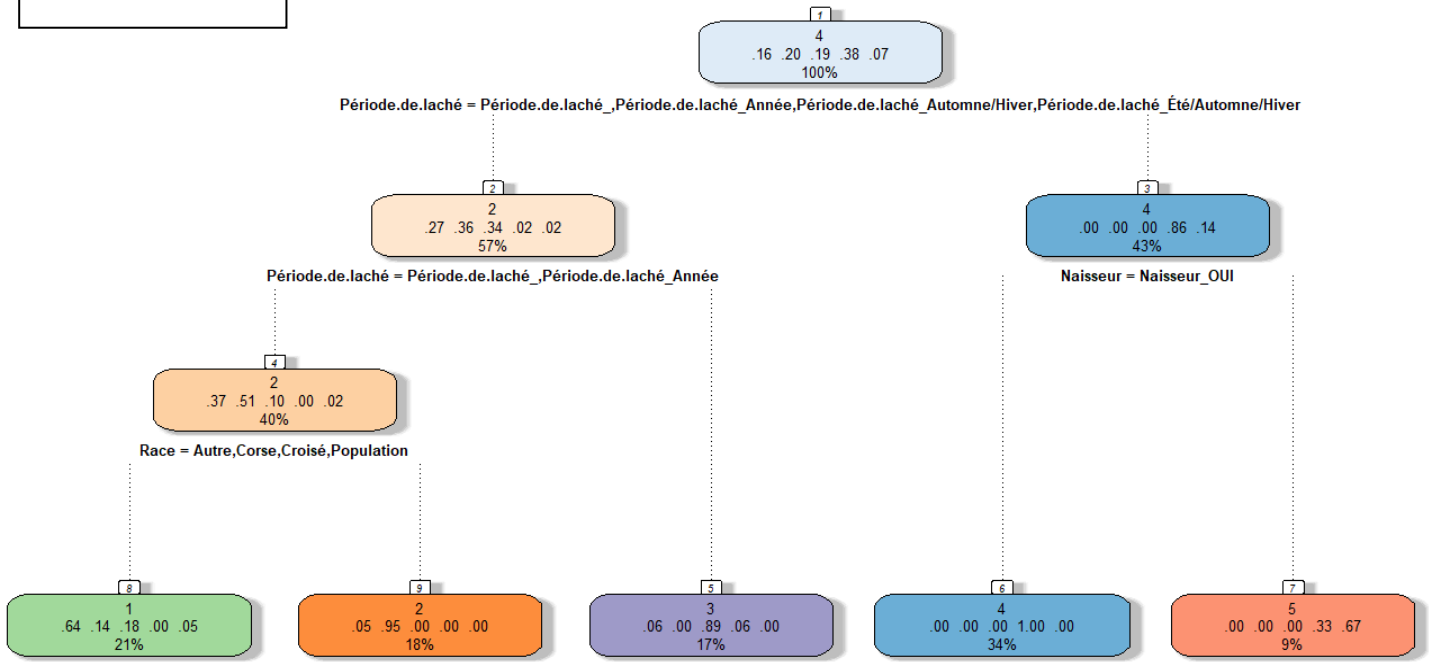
1
4
.16 .20 .19 .38 .07
100%

Période.de.laché = Période.de.laché_,Période.de.laché_Année,Période.de.laché_Automne/Hiver,Période.de.laché_Été/Automne/Hiver

2
2
.27 .36 .34 .02 .02
57%

Période.de.laché = Période.de.laché_,Période.de.laché_Année

3
4
.00 .00 .00 .86 .14
43%

Naisseur = Naisseur_OUI

4
2
.37 .51 .10 .00 .02
40%

Race = Autre,Corse,Croisé,Population

8
1
.64 .14 .18 .00 .05
21%

9
2
.05 .95 .00 .00 .00
18%

5
3
.06 .00 .89 .06 .00
17%

6
4
.00 .00 .00 1.00 .00
34%

7
5
.00 .00 .00 .33 .67
9%